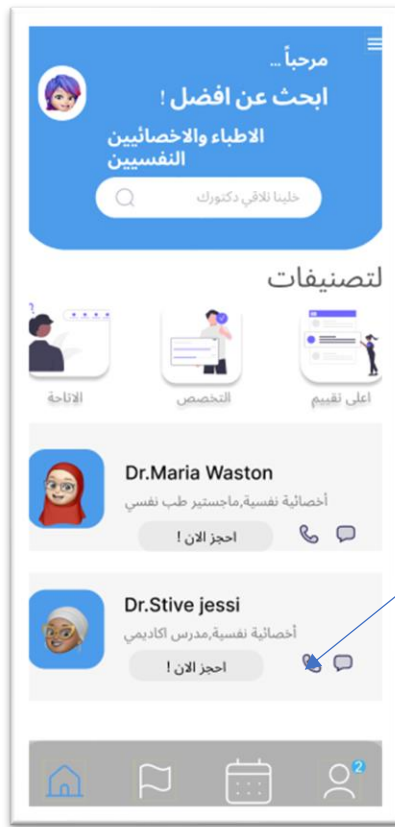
مرحباً ...

ابحث عن افضل !

الاطباء والاخصائيين النفسيين

خلينا نلاقي دكتورك

لتصنيفات

اعلى تقييم

التخصص

الاتاحة

Dr.Maria Waston

أخصائية نفسية,ماجستير طب نفسي

احجز الان !

Dr.Stive jessi

أخصائية نفسية,مدرس اكاديمي

احجز الان !

2